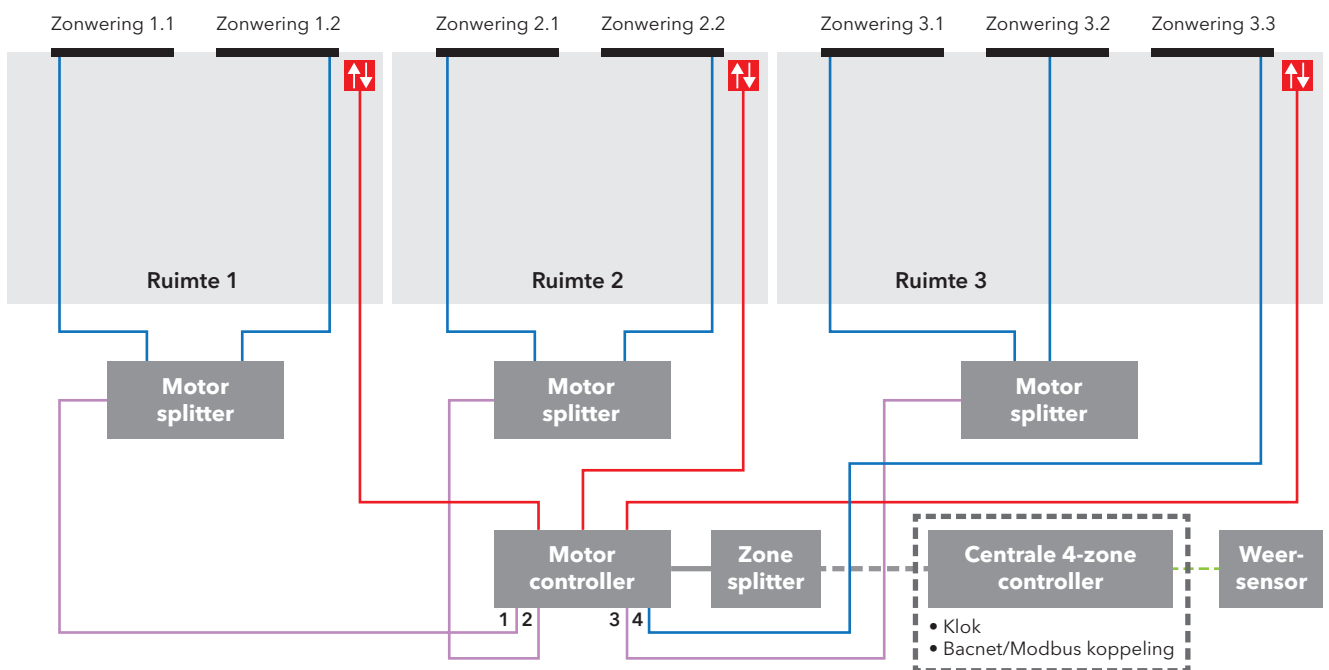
Zonwering 1.1
Zonwering 1.2
Zonwering 2.1
Zonwering 2.2
Zonwering 3.1
Zonwering 3.2
Zonwering 3.3

Ruimte 1
Ruimte 2
Ruimte 3

Motor splitter
Motor splitter
Motor splitter

Motor controller
1 2 3 4

Zone splitter

Centrale 4-zone controller
• Klok
• Bacnet/Modbus koppeling

Weersensor